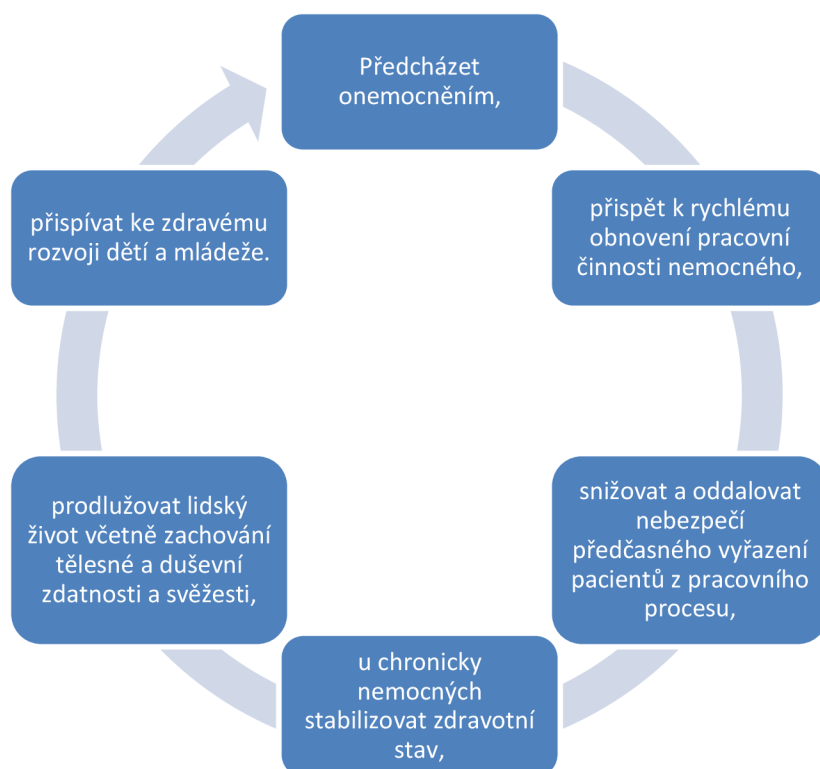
Předcházet onemocněním,

přispět k rychlému obnovení pracovní činnosti nemocného,

snižovat a oddalovat nebezpečí předčasného vyřazení pacientů z pracovního procesu,

u chronicky nemocných stabilizovat zdravotní stav,

prodlužovat lidský život včetně zachování tělesné a duševní zdatnosti a svěžesti,

přispívat ke zdravému rozvoji dětí a mládeže.